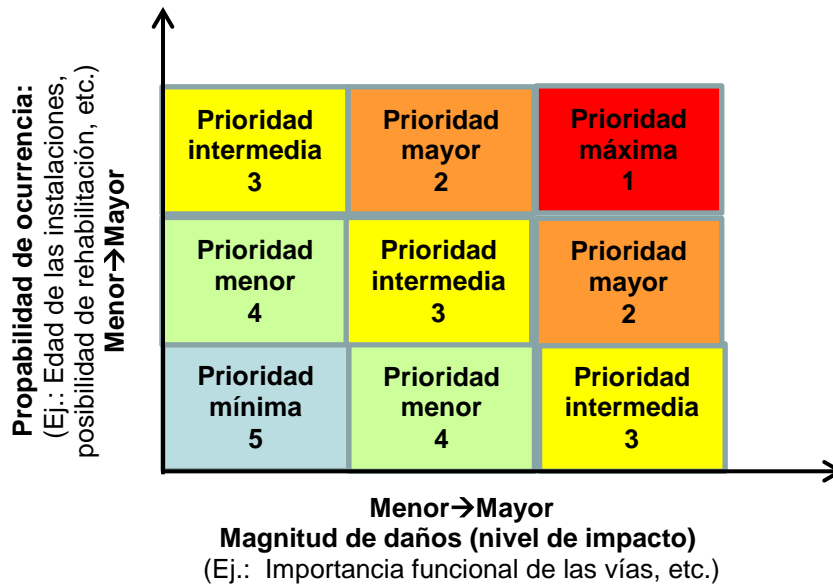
Propabilidad de ocurrencia:
(Ej.: Edad de las instalaciones, posibilidad de rehabilitación, etc.)
Menor→Mayor

| | | |
|---|---|---|
| Prioridad intermedia 3 | Prioridad mayor 2 | Prioridad máxima 1 |
| Prioridad menor 4 | Prioridad intermedia 3 | Prioridad mayor 2 |
| Prioridad mínima 5 | Prioridad menor 4 | Prioridad intermedia 3 |

Menor→Mayor
Magnitud de daños (nivel de impacto)
(Ej.: Importancia funcional de las vías, etc.)